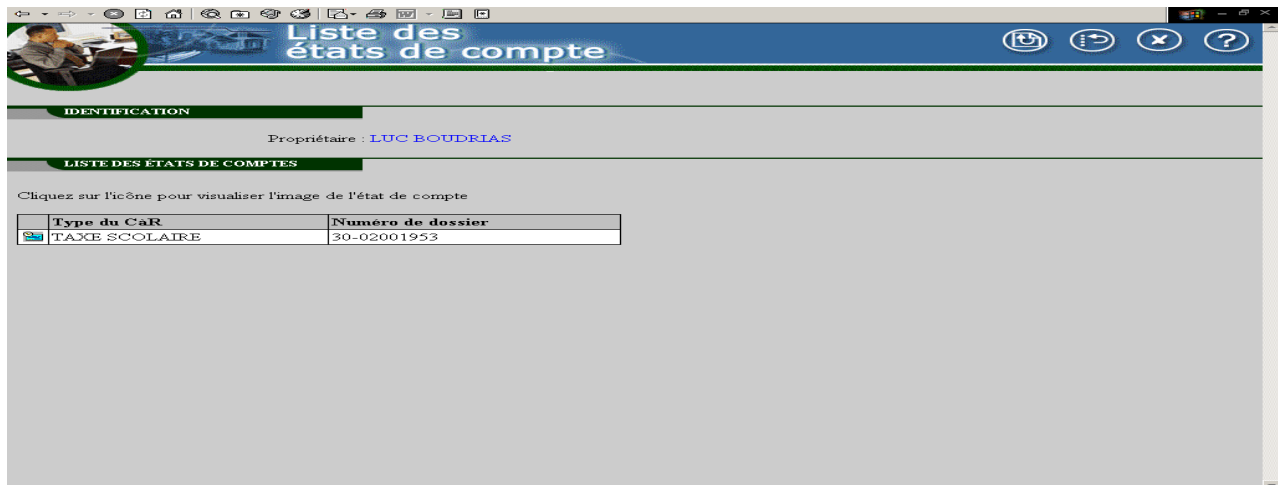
Liste des états de compte

IDENTIFICATION

Propriétaire : LUC BOUDRIAS

LISTE DES ÉTATS DE COMPTES

Cliquez sur l'icône pour visualiser l'image de l'état de compte

| | Type du CaR | Numéro de dossier |
|---|---|---|
| | TAXE SCOLAIRE | 30-02001953 |